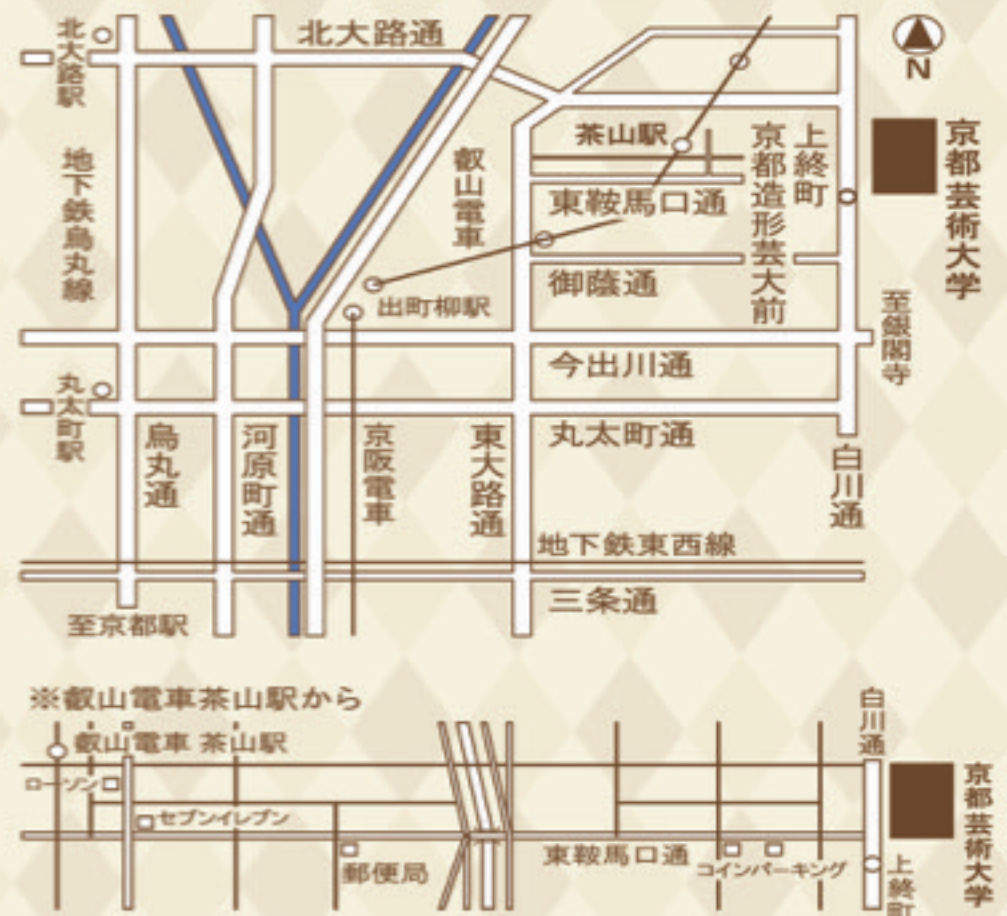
N
北大路通
北大路駅
地下鉄烏丸線
叡山電車
茶山駅
東鞍馬口通
京都造形芸大前
上終町
京都芸術大学
御蔭通
出町柳駅
至銀閣寺
今出川通
丸太町駅
丸太町通
烏丸通
河原町通
京阪電車
東大路通
白川通
地下鉄東西線
三条通
至京都駅

※叡山電車茶山駅から
叡山電車 茶山駅
ローソン
セブンイレブン
郵便局
東鞍馬口通
コインパーキング
白川通
京都芸術大学
上終町